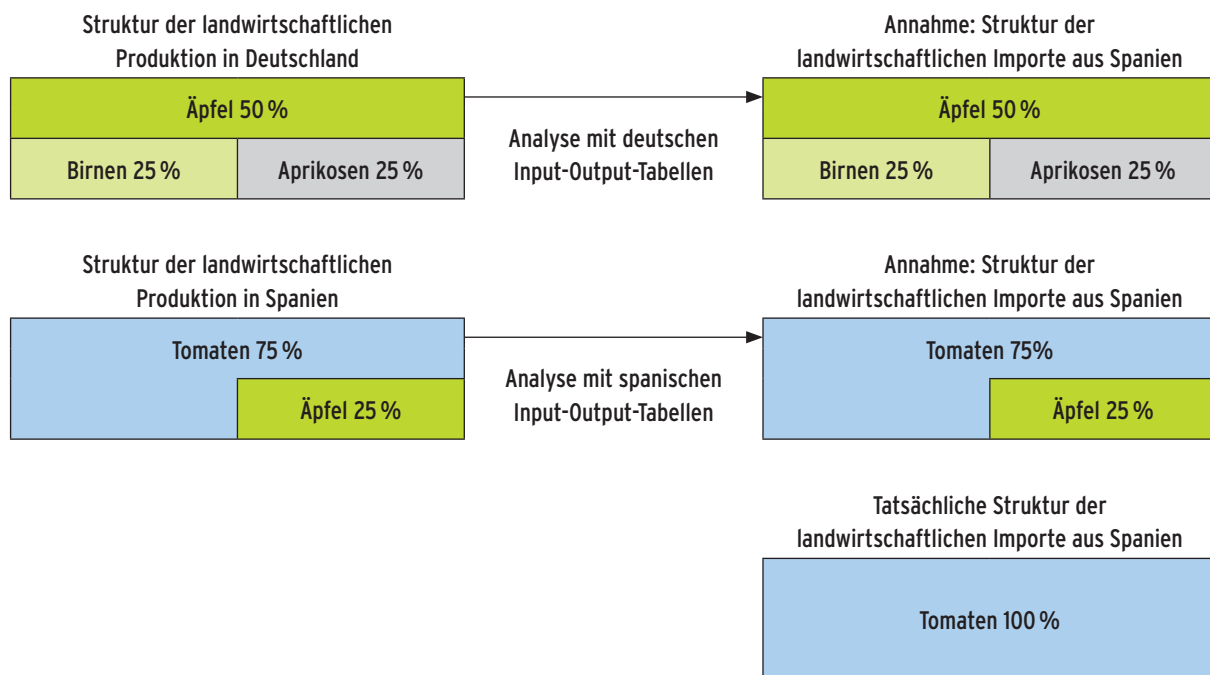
Struktur der landwirtschaftlichen Produktion in Deutschland

Äpfel 50 %

Birnen 25 %

Aprikosen 25 %

Analyse mit deutschen Input-Output-Tabellen

Annahme: Struktur der landwirtschaftlichen Importe aus Spanien

Äpfel 50 %

Birnen 25 %

Aprikosen 25 %

Struktur der landwirtschaftlichen Produktion in Spanien

Tomaten 75 %

Äpfel 25 %

Analyse mit spanischen Input-Output-Tabellen

Annahme: Struktur der landwirtschaftlichen Importe aus Spanien

Tomaten 75%

Äpfel 25 %

Tatsächliche Struktur der landwirtschaftlichen Importe aus Spanien

Tomaten 100 %